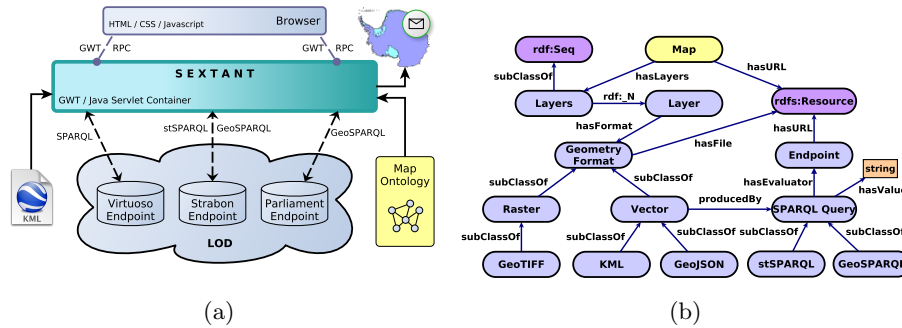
HTML / CSS / Javascript
Browser
GWT
RPC
GWT
RPC
SEXTANT
GWT / Java Servlet Container
SPARQL
stSPARQL
GeoSPARQL
GeoSPARQL
KML
Virtuoso Endpoint
Strabon Endpoint
Parliament Endpoint
LOD
Map Ontology
(a)

rdf:Seq
Map
subClassOf
hasLayers
hasURL
Layers
rdf:_N
Layer
rdfs:Resource
hasFormat
hasURL
Geometry Format
hasFile
Endpoint
string
subClassOf
subClassOf
hasEvaluator
hasValue
Raster
Vector
producedBy
SPARQL Query
subClassOf
subClassOf
subClassOf
subClassOf
subClassOf
subClassOf
GeoTIFF
KML
GeoJSON
stSPARQL
GeoSPARQ
(b)